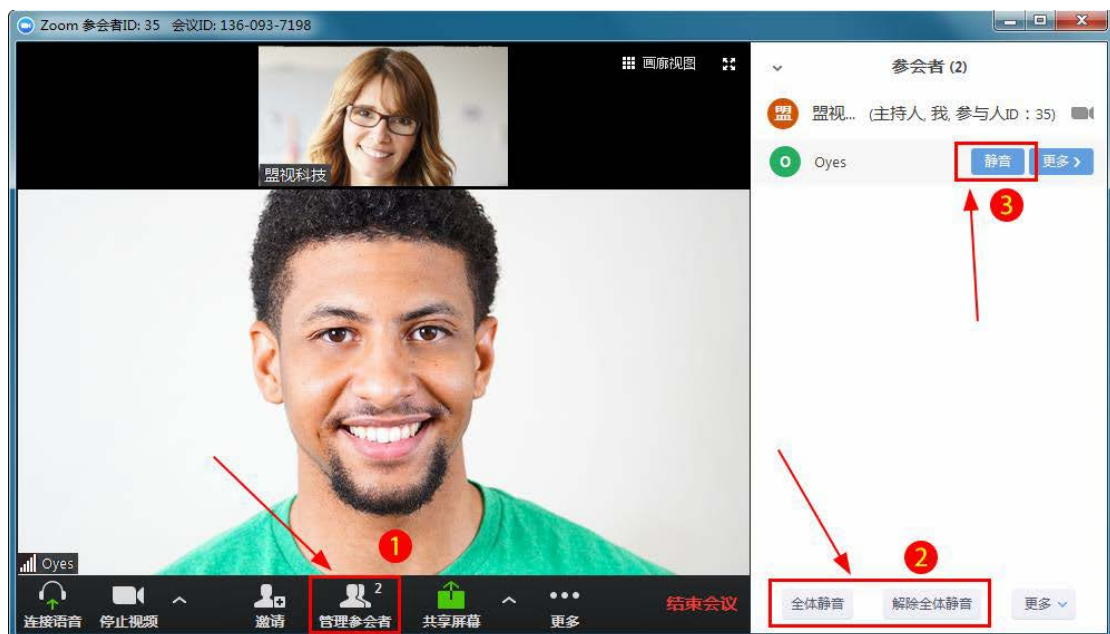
Zoom 参会者ID: 35 会议ID: 136-093-7198

画廊视图

盟视科技

Oyes

连接语音 停止视频 邀请 2 管理参会者 共享屏幕 更多 结束会议

1

参会者 (2)

盟 盟视... (主持人, 我, 参与人ID：35)

O Oyes 静音 更多 ›

3

2

全体静音 解除全体静音 更多